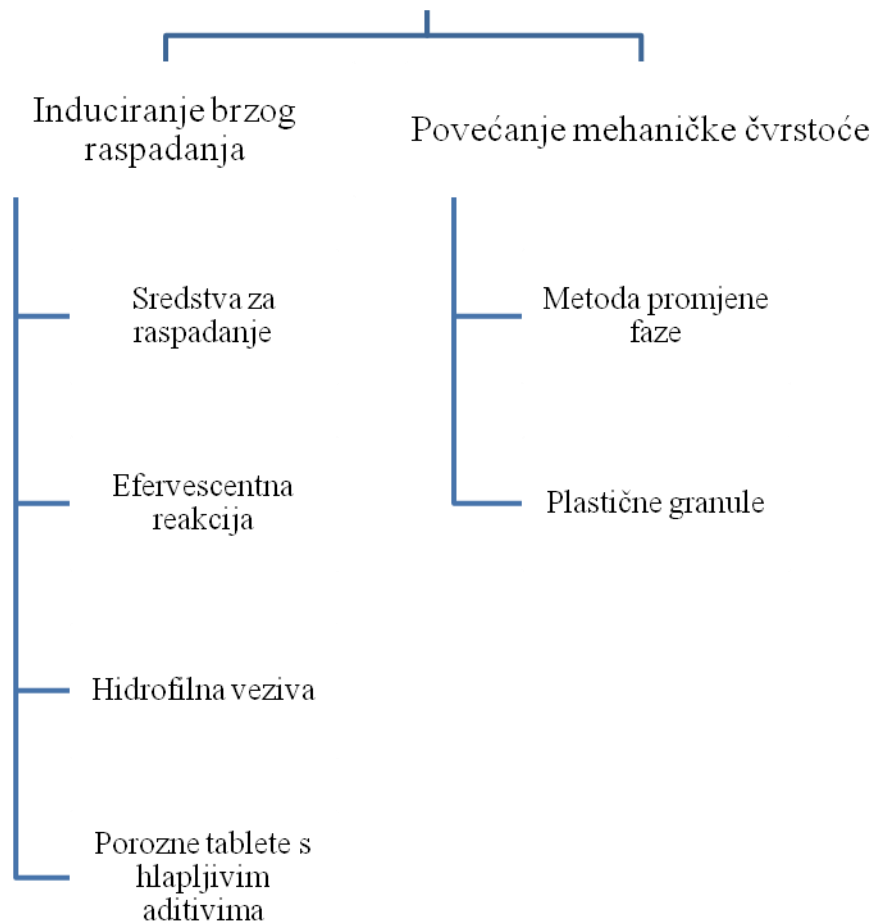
Induciranje brzog raspadanja

Sredstva za raspadanje

Efervescentna reakcija

Hidrofilna veziva

Porozne tablete s hlapljivim aditivima

Povećanje mehaničke čvrstoće

Metoda promjene faze

Plastične granule